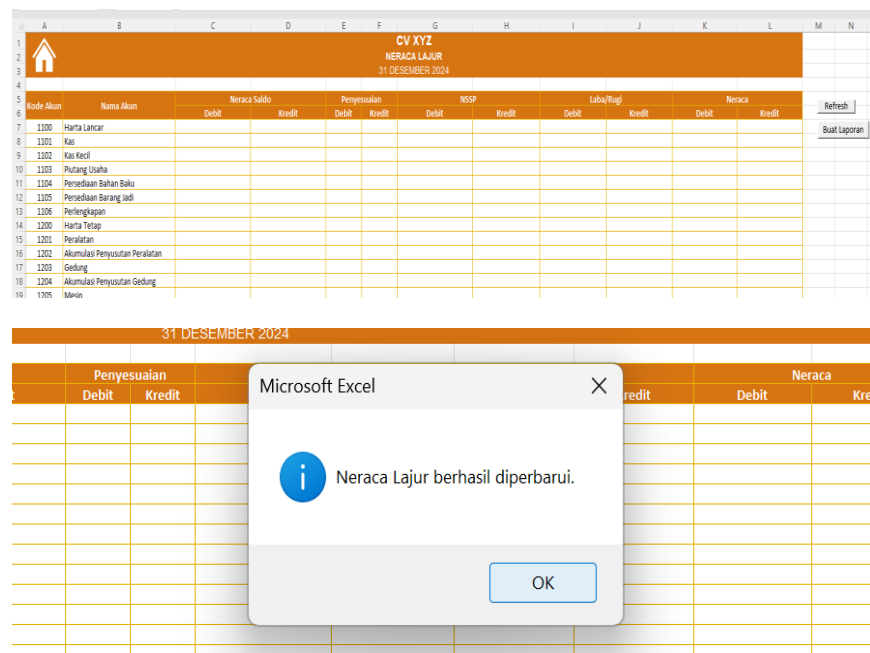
A B C D E F G H I J K L M N

1 2 3 CV XYZ
NERACA LAJUR
31 DESEMBER 2024

4
5 6

| Kode Akun | Nama Akun | Neraca Saldo Debit | Neraca Saldo Kredit | Penyesuaian Debit | Penyesuaian Kredit | NSSP Debit | NSSP Kredit | Laba/Rugi Debit | Laba/Rugi Kredit | Neraca Debit | Neraca Kredit |
|---|---|---|---|---|---|---|---|---|---|---|---|
| 1100 | Harta Lancar | | | | | | | | | | |
| 1101 | Kas | | | | | | | | | | |
| 1102 | Kas Kecil | | | | | | | | | | |
| 1103 | Piutang Usaha | | | | | | | | | | |
| 1104 | Persediaan Bahan Baku | | | | | | | | | | |
| 1105 | Persediaan Barang Jadi | | | | | | | | | | |
| 1106 | Perlengkapan | | | | | | | | | | |
| 1200 | Harta Tetap | | | | | | | | | | |
| 1201 | Peralatan | | | | | | | | | | |
| 1202 | Akumulasi Penyusutan Peralatan | | | | | | | | | | |
| 1203 | Gedung | | | | | | | | | | |
| 1204 | Akumulasi Penyusutan Gedung | | | | | | | | | | |
| 1205 | Mesin | | | | | | | | | | |

7 8 9 10 11 12 13 14 15 16 17 18 19

Refresh
Buat Laporan

31 DESEMBER 2024

Penyesuaian Neraca
Debit Kredit redit Debit Kre

Microsoft Excel

Neraca Lajur berhasil diperbarui.

OK